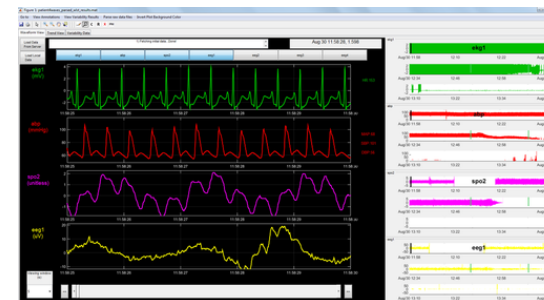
Figure 1: patientfusion_parsed_oct_results.mat

Waveform View | Trend View | Variability Data

Aug 30 11:58:28, 1.598

ekg1 | abp | spo2 | eeg1

ekg1 (mV)

abp (mmHg)

spo2 (unitless)

eeg1 (uV)

ekg1

abp

spo2

eeg1